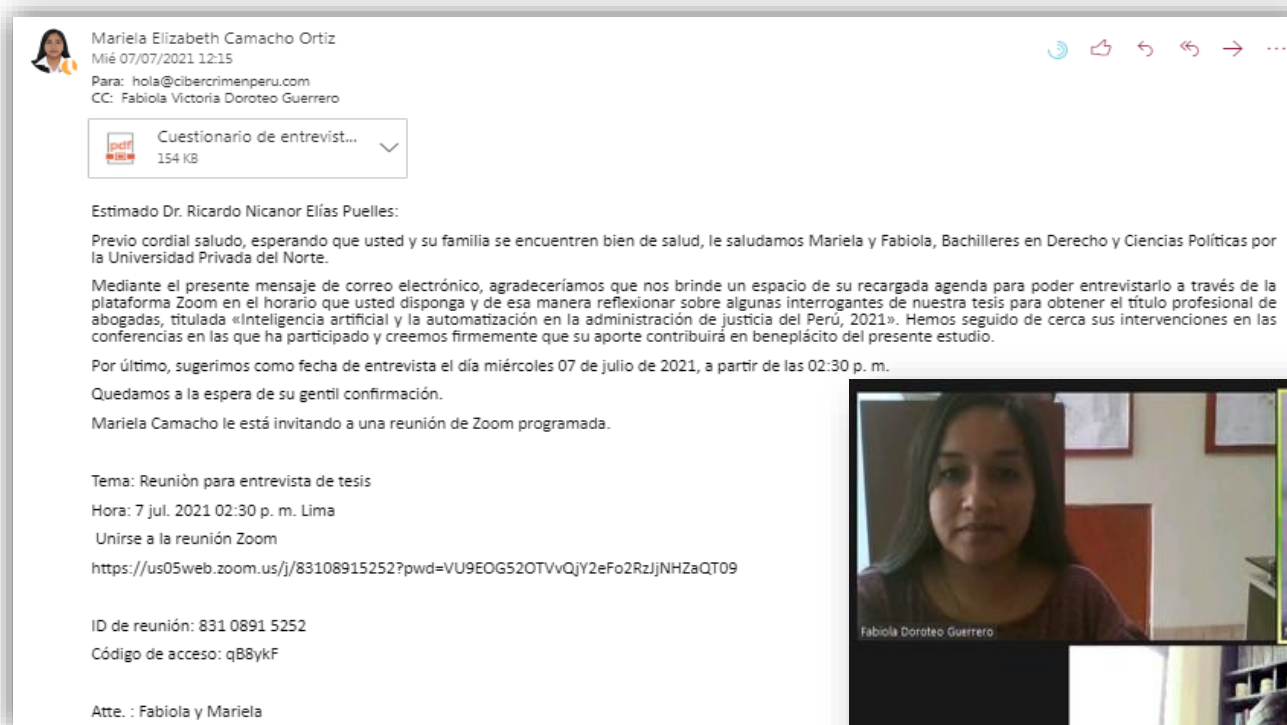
Mariela Elizabeth Camacho Ortiz
Mié 07/07/2021 12:15
Para: hola@cibercrimenperu.com
CC: Fabiola Victoria Doroteo Guerrero

Cuestionario de entrevist...
154 KB

Estimado Dr. Ricardo Nicanor Elías Puelles:

Previo cordial saludo, esperando que usted y su familia se encuentren bien de salud, le saludamos Mariela y Fabiola, Bachilleres en Derecho y Ciencias Políticas por la Universidad Privada del Norte.

Mediante el presente mensaje de correo electrónico, agradeceríamos que nos brinde un espacio de su recargada agenda para poder entrevistarlo a través de la plataforma Zoom en el horario que usted disponga y de esa manera reflexionar sobre algunas interrogantes de nuestra tesis para obtener el título profesional de abogadas, titulada «Inteligencia artificial y la automatización en la administración de justicia del Perú, 2021». Hemos seguido de cerca sus intervenciones en las conferencias en las que ha participado y creemos firmemente que su aporte contribuirá en beneplácito del presente estudio.

Por último, sugerimos como fecha de entrevista el día miércoles 07 de julio de 2021, a partir de las 02:30 p. m.

Quedamos a la espera de su gentil confirmación.

Mariela Camacho le está invitando a una reunión de Zoom programada.

Tema: Reuniòn para entrevista de tesis

Hora: 7 jul. 2021 02:30 p. m. Lima

Unirse a la reunión Zoom

https://us05web.zoom.us/j/83108915252?pwd=VU9EOG52OTVvQjY2eFo2RzJjNHZaQT09

ID de reunión: 831 0891 5252

Código de acceso: qB8ykF

Atte. : Fabiola y Mariela

Fabiola Doroteo Guerrero